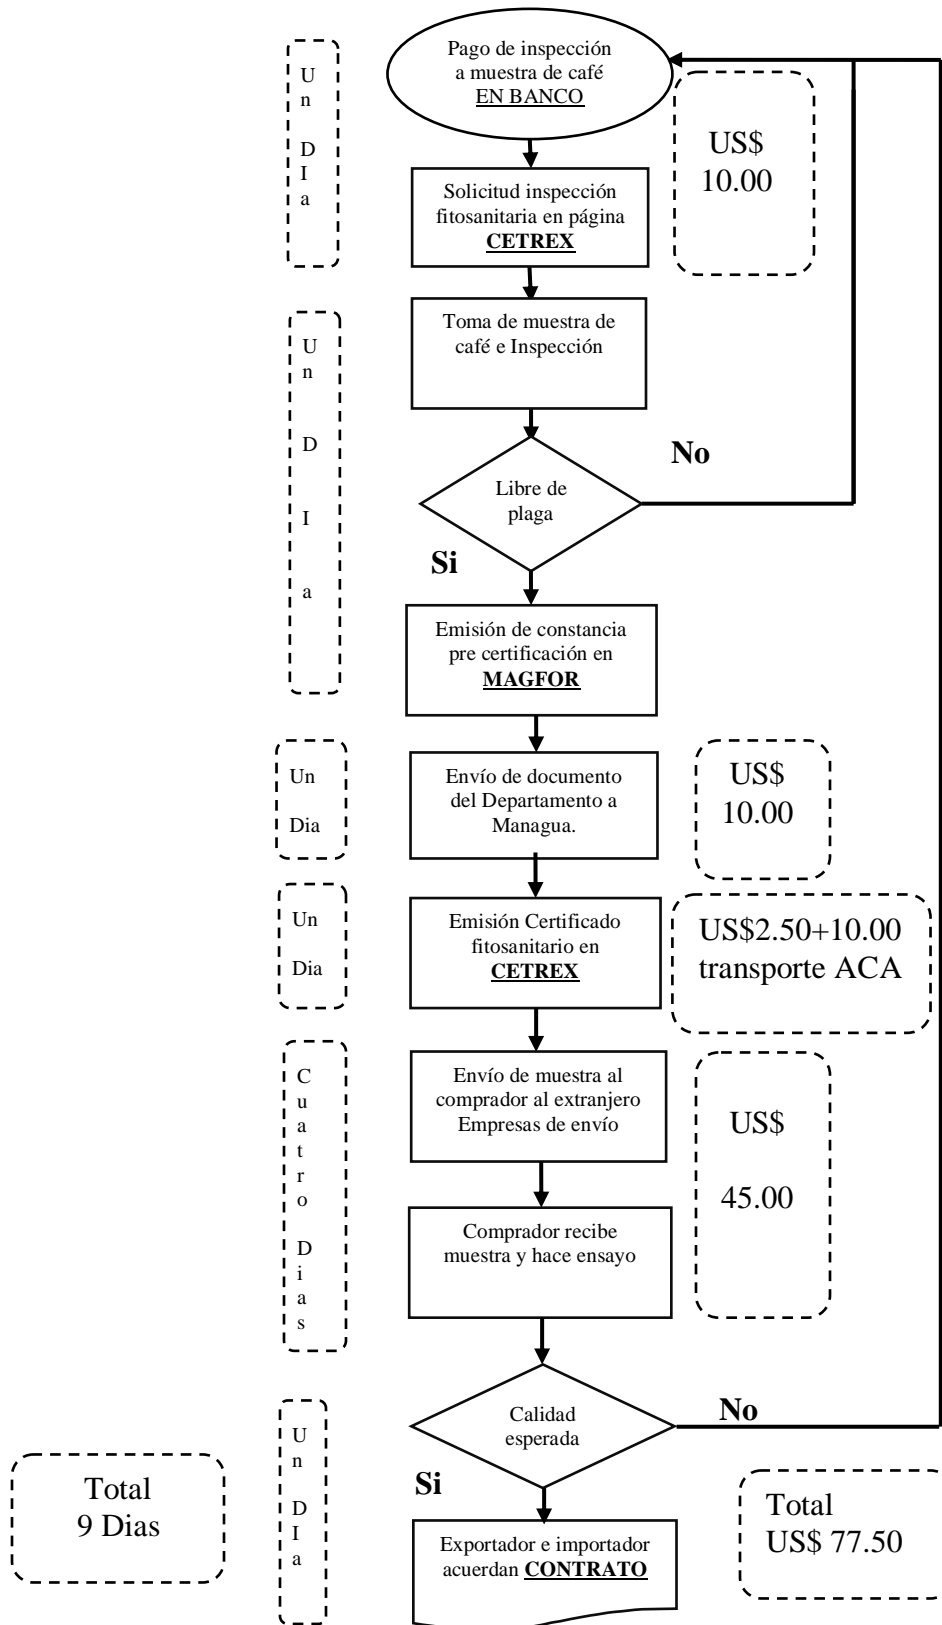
U
n

D
I
a

Pago de inspección a muestra de café EN BANCO

US$
10.00

Solicitud inspección fitosanitaria en página CETREX

U
n

D

I

a

Toma de muestra de café e Inspección

No

Libre de plaga

Si

Emisión de constancia pre certificación en MAGFOR

Un

Dia

Envío de documento del Departamento a Managua.

US$
10.00

Un

Dia

Emisión Certificado fitosanitario en CETREX

US$2.50+10.00
transporte ACA

C
u
a
t
r
o

D
i
a
s

Envío de muestra al comprador al extranjero Empresas de envío

US$

45.00

Comprador recibe muestra y hace ensayo

U
n

D
I
a

Calidad esperada

No

Si

Total
9 Dias

Exportador e importador acuerdan CONTRATO

Total
US$ 77.50